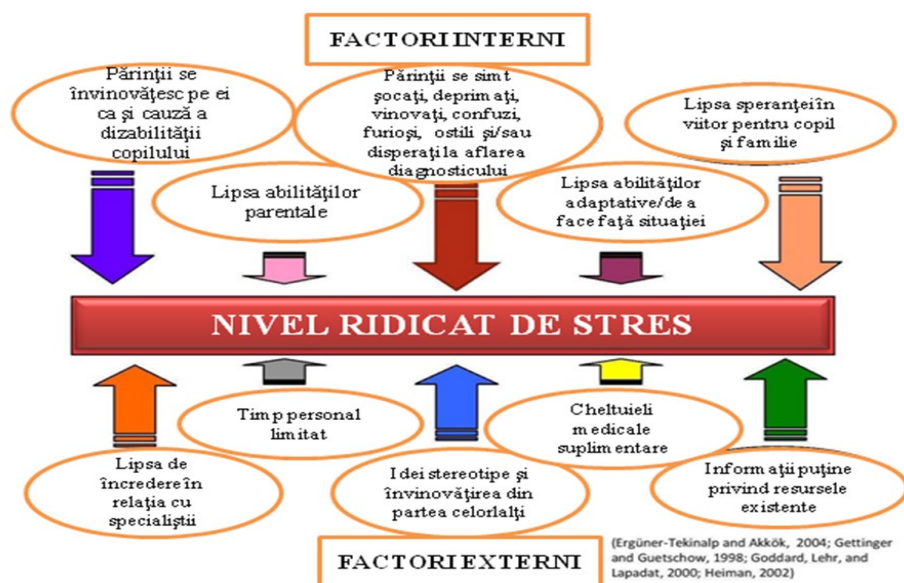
FACTORI INTERNI

Părinţii se învinovăţesc pe ei ca şi cauză a dizabilităţii copilului

Părinţii se simt şocaţi, deprimaţi, vinovaţi, confuzi, furioşi, ostili şi/sau disperaţi la aflarea diagnosticului

Lipsa speranţei în viitor pentru copil şi familie

Lipsa abilităţilor parentale

Lipsa abilităţilor adaptative/de a face faţă situaţiei

NIVEL RIDICAT DE STRES

Timp personal limitat

Cheltuieli medicale suplimentare

Lipsa de încredere în relaţia cu specialiştii

Idei stereotipe şi învinovăţirea din partea celorlalţi

Informaţii puţine privind resursele existente

FACTORI EXTERNI

(Ergüner-Tekinalp and Akkök, 2004; Gettinger and Guetschow, 1998; Goddard, Lehr, and Lapadat, 2000; Heiman, 2002)